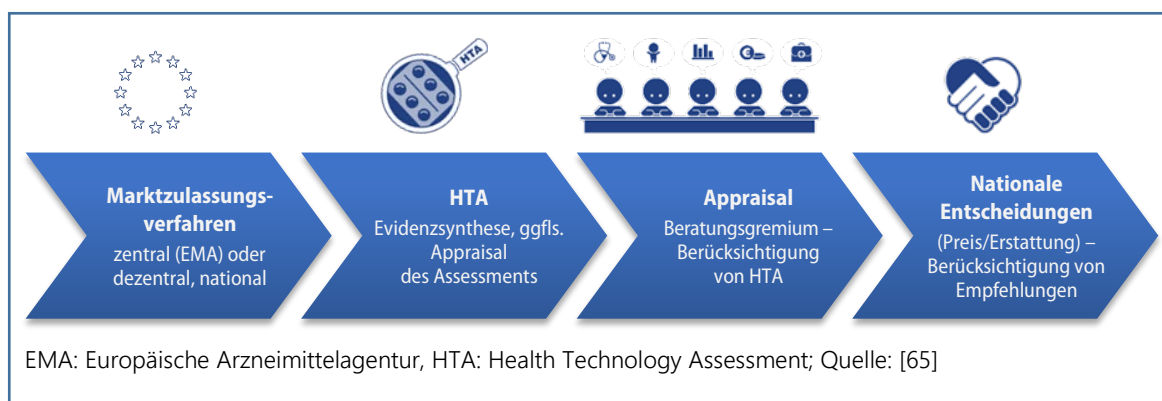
HTA

Marktzulassungsverfahren
zentral (EMA) oder dezentral, national

HTA
Evidenzsynthese, ggfls. Appraisal des Assessments

Appraisal
Beratungsgremium – Berücksichtigung von HTA

Nationale Entscheidungen
(Preis/Erstattung) – Berücksichtigung von Empfehlungen

EMA: Europäische Arzneimittelagentur, HTA: Health Technology Assessment; Quelle: [65]